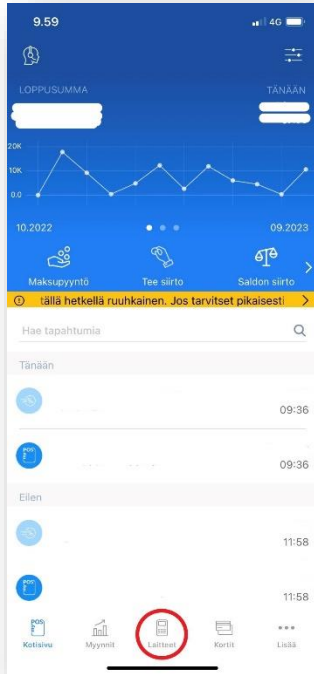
9.59

4G

LOPPUSUMMA

TÄNÄÄN

20K
10K
0.0

10.2022

09.2023

Maksupyyntö

Tee siirto

Saldon siirto

tällä hetkellä ruuhkainen. Jos tarvitset pikaisesti

Hae tapahtumia

Tänään

09:36

POS

09:36

Eilen

11:58

POS

11:58

POS
Kotisivu

Myynnit

Laitteet

Kortit

Lisää